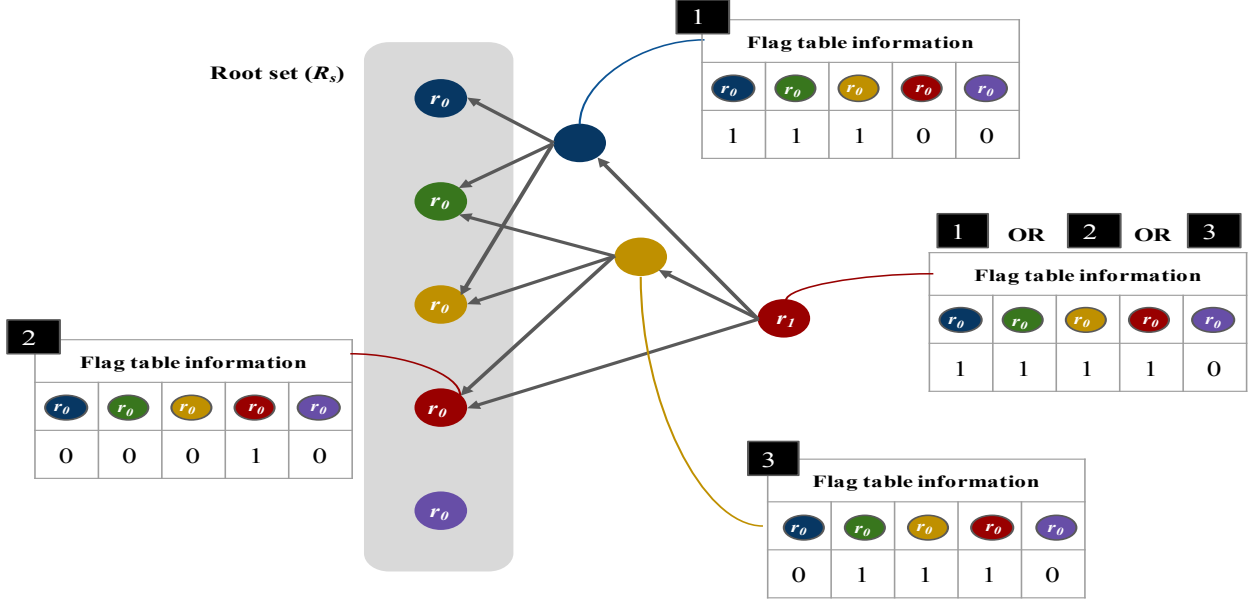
Root set ($R_s$)

$r_0$

$r_0$

$r_0$

$r_0$

$r_0$

1

Flag table information

| $r_0$ | $r_0$ | $r_0$ | $r_0$ | $r_0$ |
|---|---|---|---|---|
| 1 | 1 | 1 | 0 | 0 |

1 OR 2 OR 3

Flag table information

| $r_0$ | $r_0$ | $r_0$ | $r_0$ | $r_0$ |
|---|---|---|---|---|
| 1 | 1 | 1 | 1 | 0 |

$r_1$

2

Flag table information

| $r_0$ | $r_0$ | $r_0$ | $r_0$ | $r_0$ |
|---|---|---|---|---|
| 0 | 0 | 0 | 1 | 0 |

3

Flag table information

| $r_0$ | $r_0$ | $r_0$ | $r_0$ | $r_0$ |
|---|---|---|---|---|
| 0 | 1 | 1 | 1 | 0 |